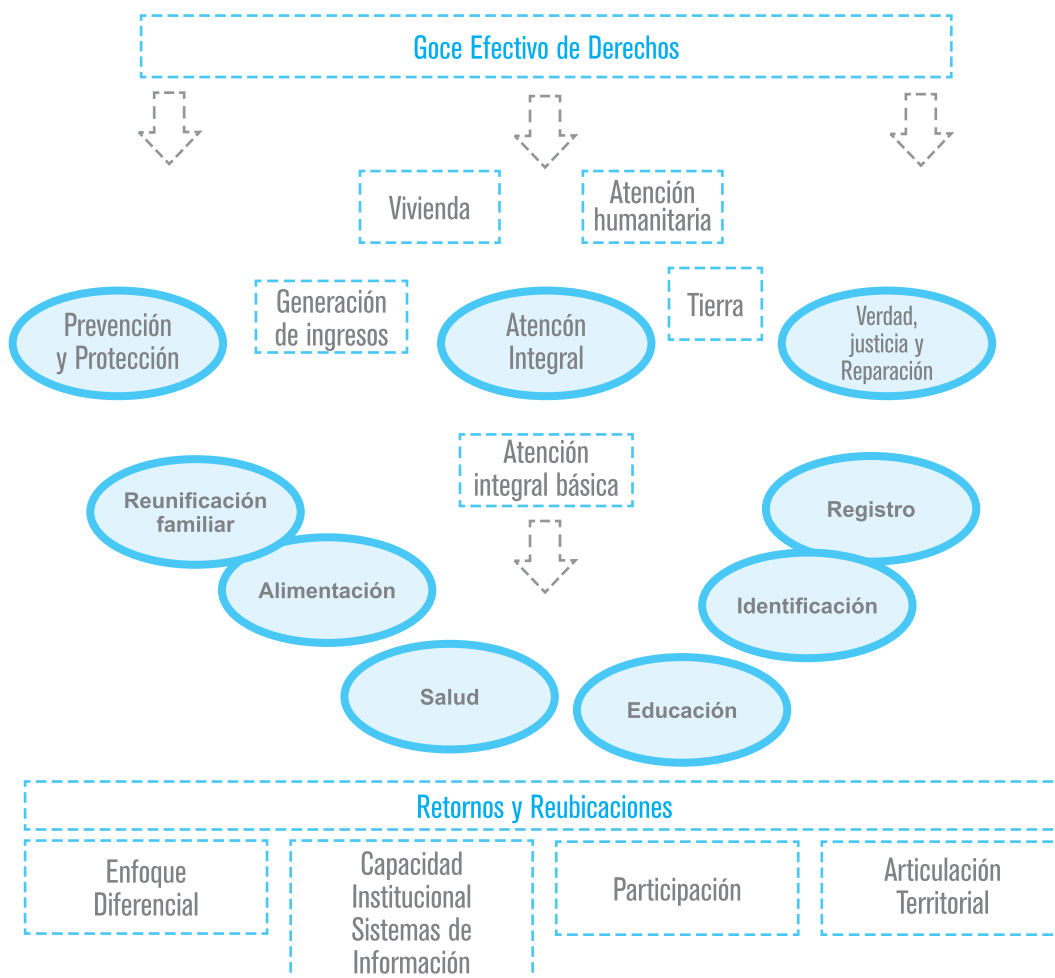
Goce Efectivo de Derechos

Vivienda

Atención humanitaria

Generación de ingresos

Tierra

Prevención y Protección

Atencón Integral

Verdad, justicia y Reparación

Atención integral básica

Reunificación familiar

Registro

Alimentación

Identificación

Salud

Educación

Retornos y Reubicaciones

Enfoque Diferencial

Capacidad Institucional Sistemas de Información

Participación

Articulación Territorial